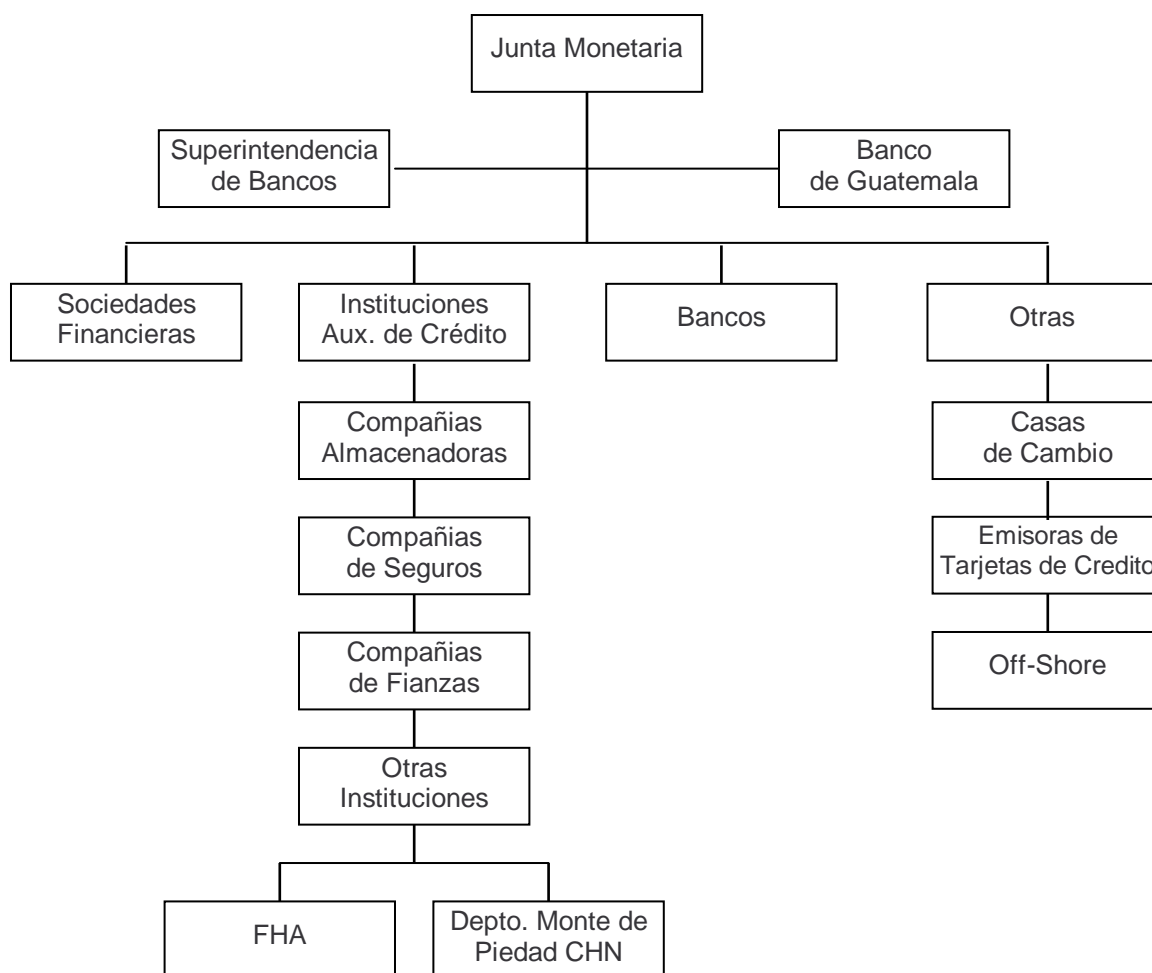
Junta Monetaria

Superintendencia de Bancos

Banco de Guatemala

Sociedades Financieras

Instituciones Aux. de Crédito

Bancos

Otras

Compañias Almacenadoras

Compañias de Seguros

Compañias de Fianzas

Otras Instituciones

FHA

Depto. Monte de Piedad CHN

Casas de Cambio

Emisoras de Tarjetas de Credito

Off-Shore